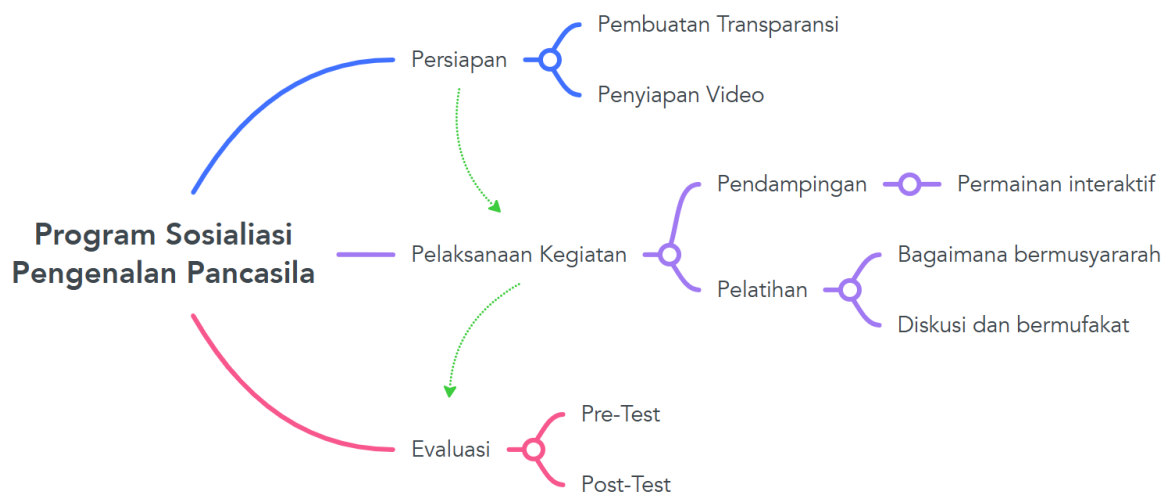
Program Sosialiasi Pengenalan Pancasila

Persiapan

Pembuatan Transparansi

Penyiapan Video

Pelaksanaan Kegiatan

Pendampingan

Permainan interaktif

Pelatihan

Bagaimana bermusyararah

Diskusi dan bermufakat

Evaluasi

Pre-Test

Post-Test